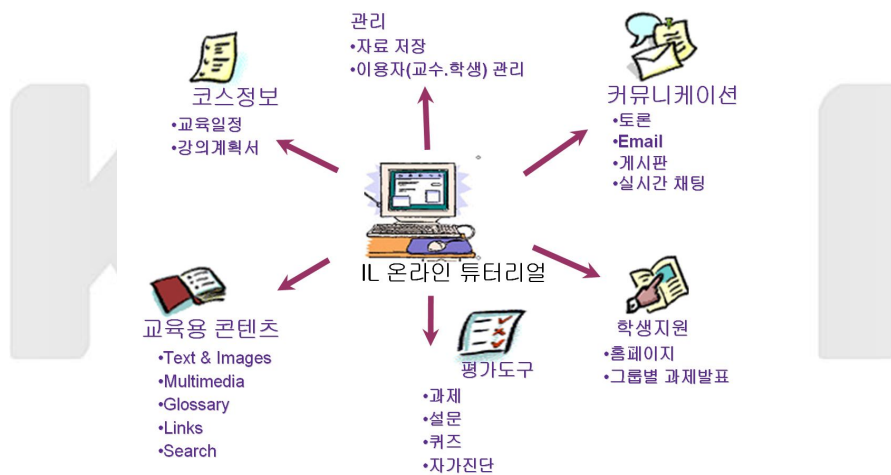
관리
•자료 저장
•이용자(교수.학생) 관리

코스정보
•교육일정
•강의계획서

커뮤니케이션
•토론
•Email
•게시판
•실시간 채팅

IL 온라인 튜터리얼

교육용 콘텐츠
•Text & Images
•Multimedia
•Glossary
•Links
•Search

평가도구
•과제
•설문
•퀴즈
•자가진단

학생지원
•홈페이지
•그룹별 과제발표